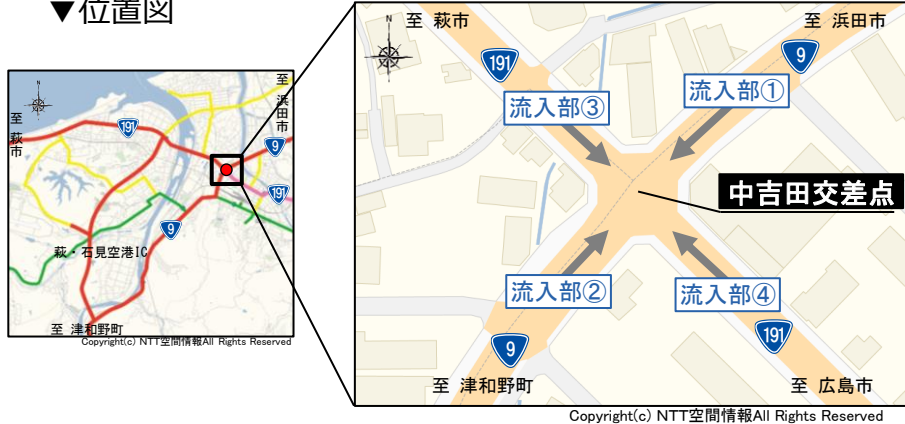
▼位置図

至 浜田市

至 萩市

191

9

191

9

萩・石見空港IC

至 津和野町

Copyright(c) NTT空間情報All Rights Reserved

至 萩市

至 浜田市

191

9

流入部③

流入部①

中吉田交差点

流入部②

流入部④

9

191

至 津和野町

至 広島市

Copyright(c) NTT空間情報All Rights Reserved